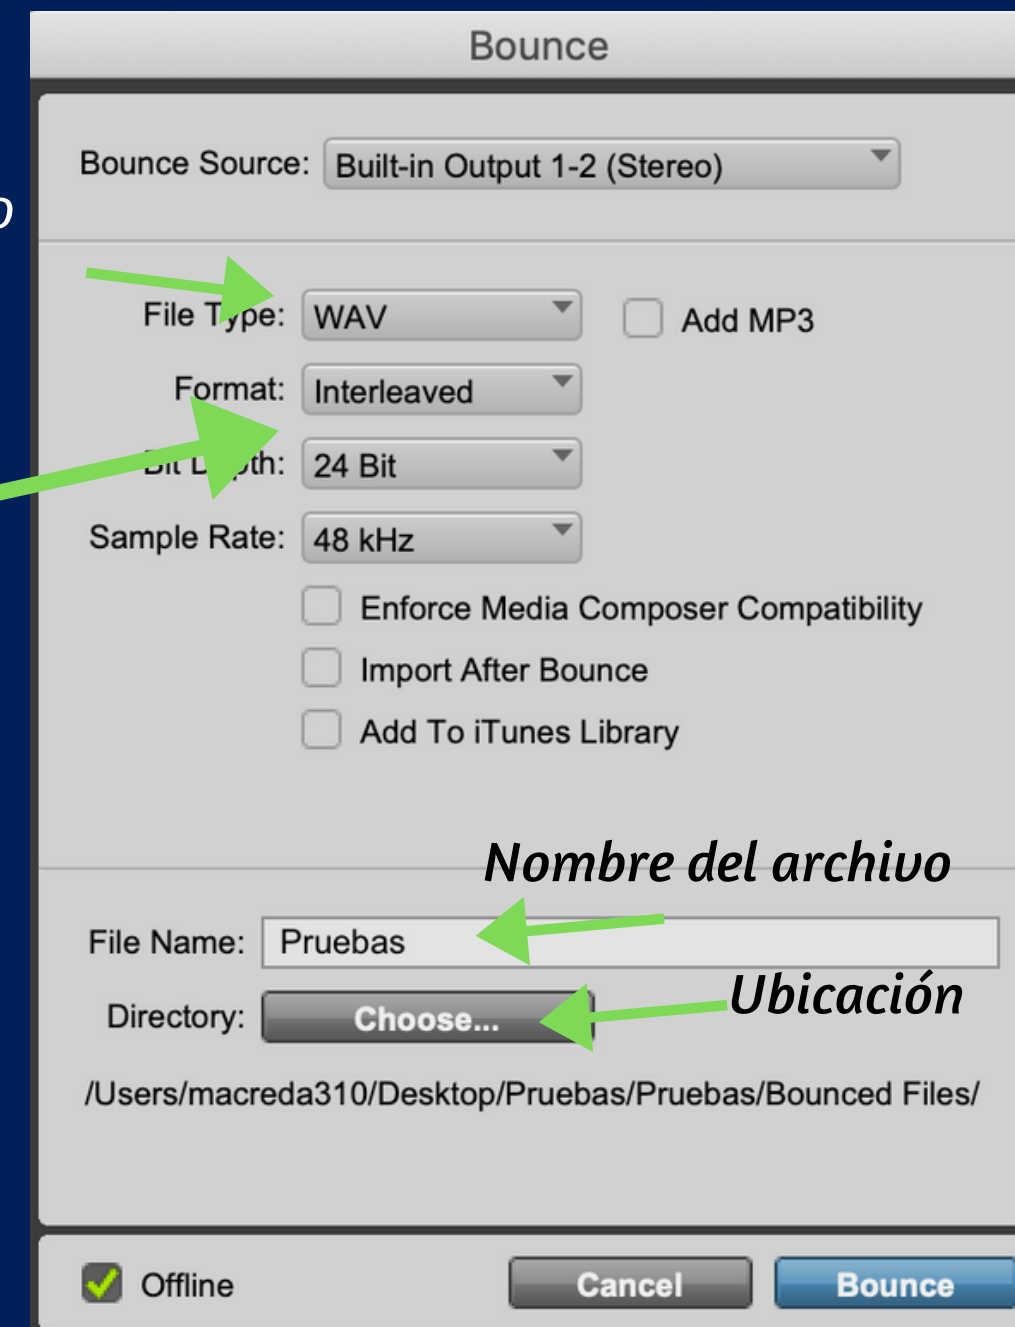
Bounce

Bounce Source: Built-in Output 1-2 (Stereo)

File Type: WAV

Add MP3

Format: Interleaved

Bit Depth: 24 Bit

Sample Rate: 48 kHz

Enforce Media Composer Compatibility

Import After Bounce

Add To iTunes Library

Nombre del archivo

File Name: Pruebas

Ubicación

Directory: Choose...

/Users/macreda310/Desktop/Pruebas/Pruebas/Bounced Files/

Offline

Cancel

Bounce